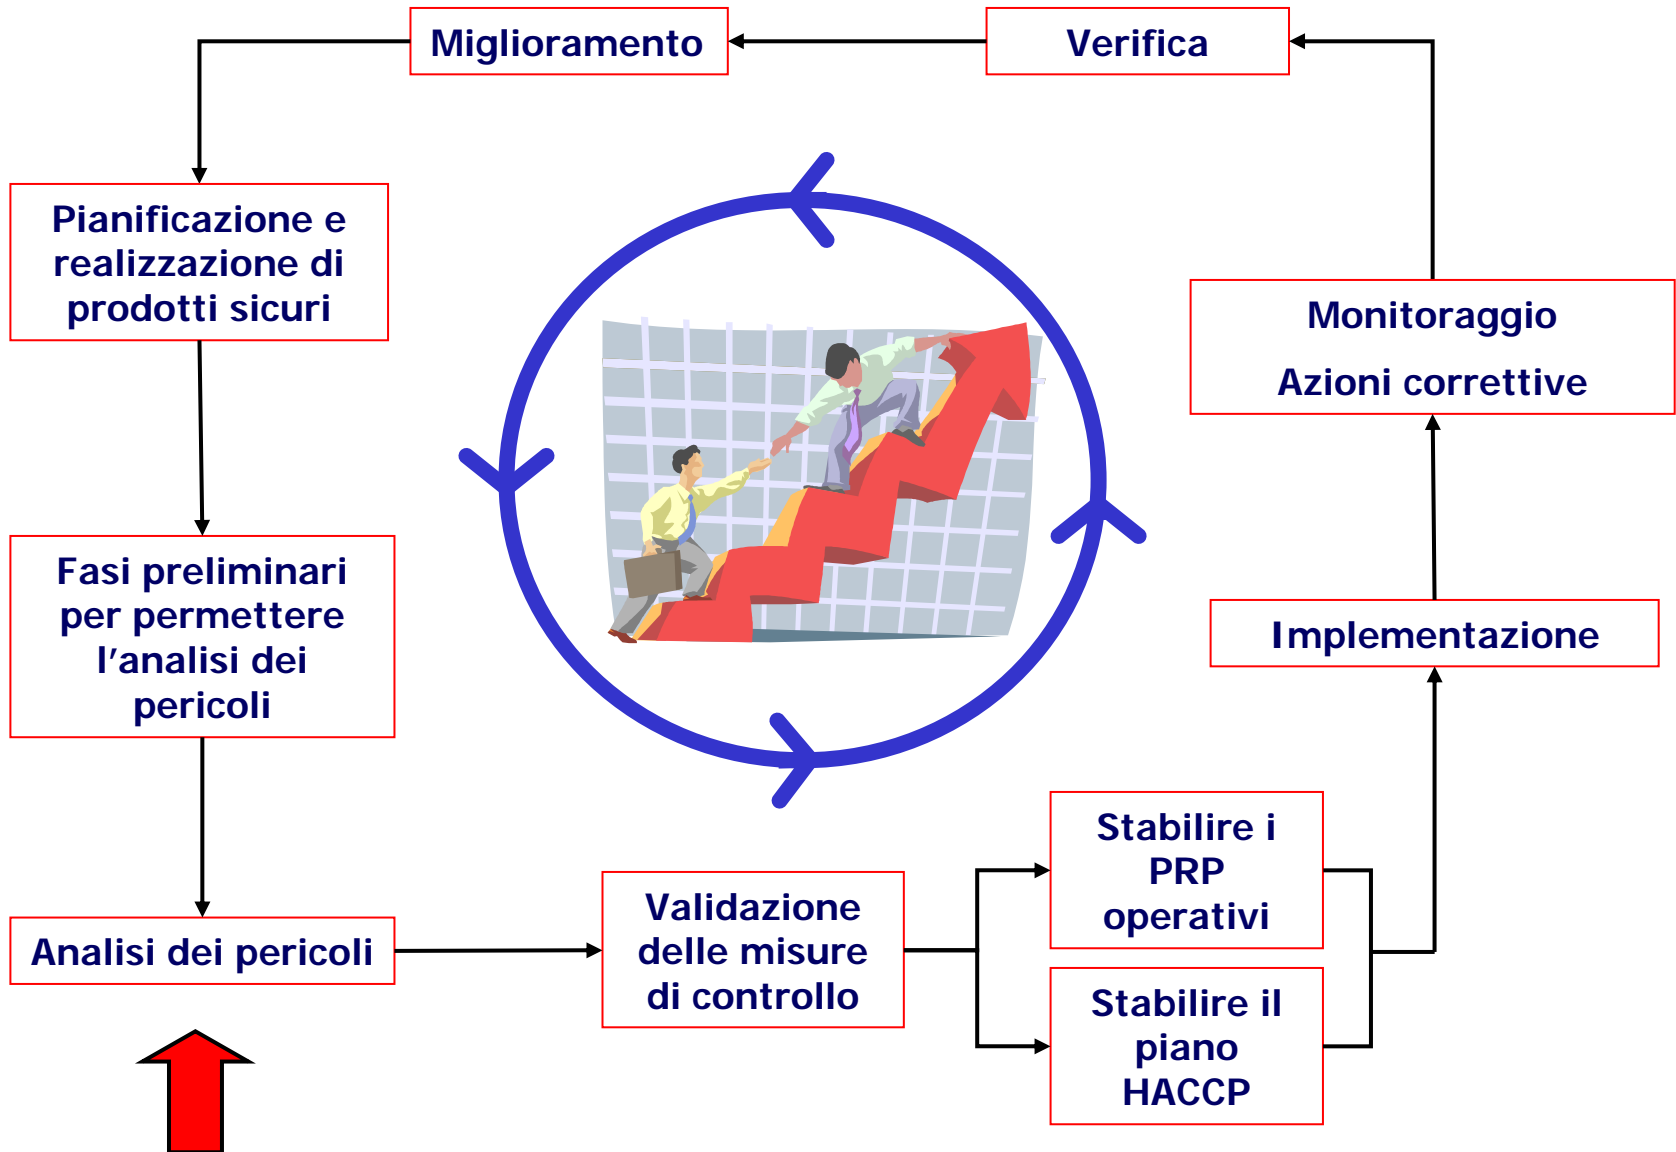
Miglioramento

Verifica

Pianificazione e realizzazione di prodotti sicuri

Monitoraggio

Azioni correttive

Fasi preliminari per permettere l’analisi dei pericoli

Implementazione

Stabilire i PRP operativi

Analisi dei pericoli

Validazione delle misure di controllo

Stabilire il piano HACCP